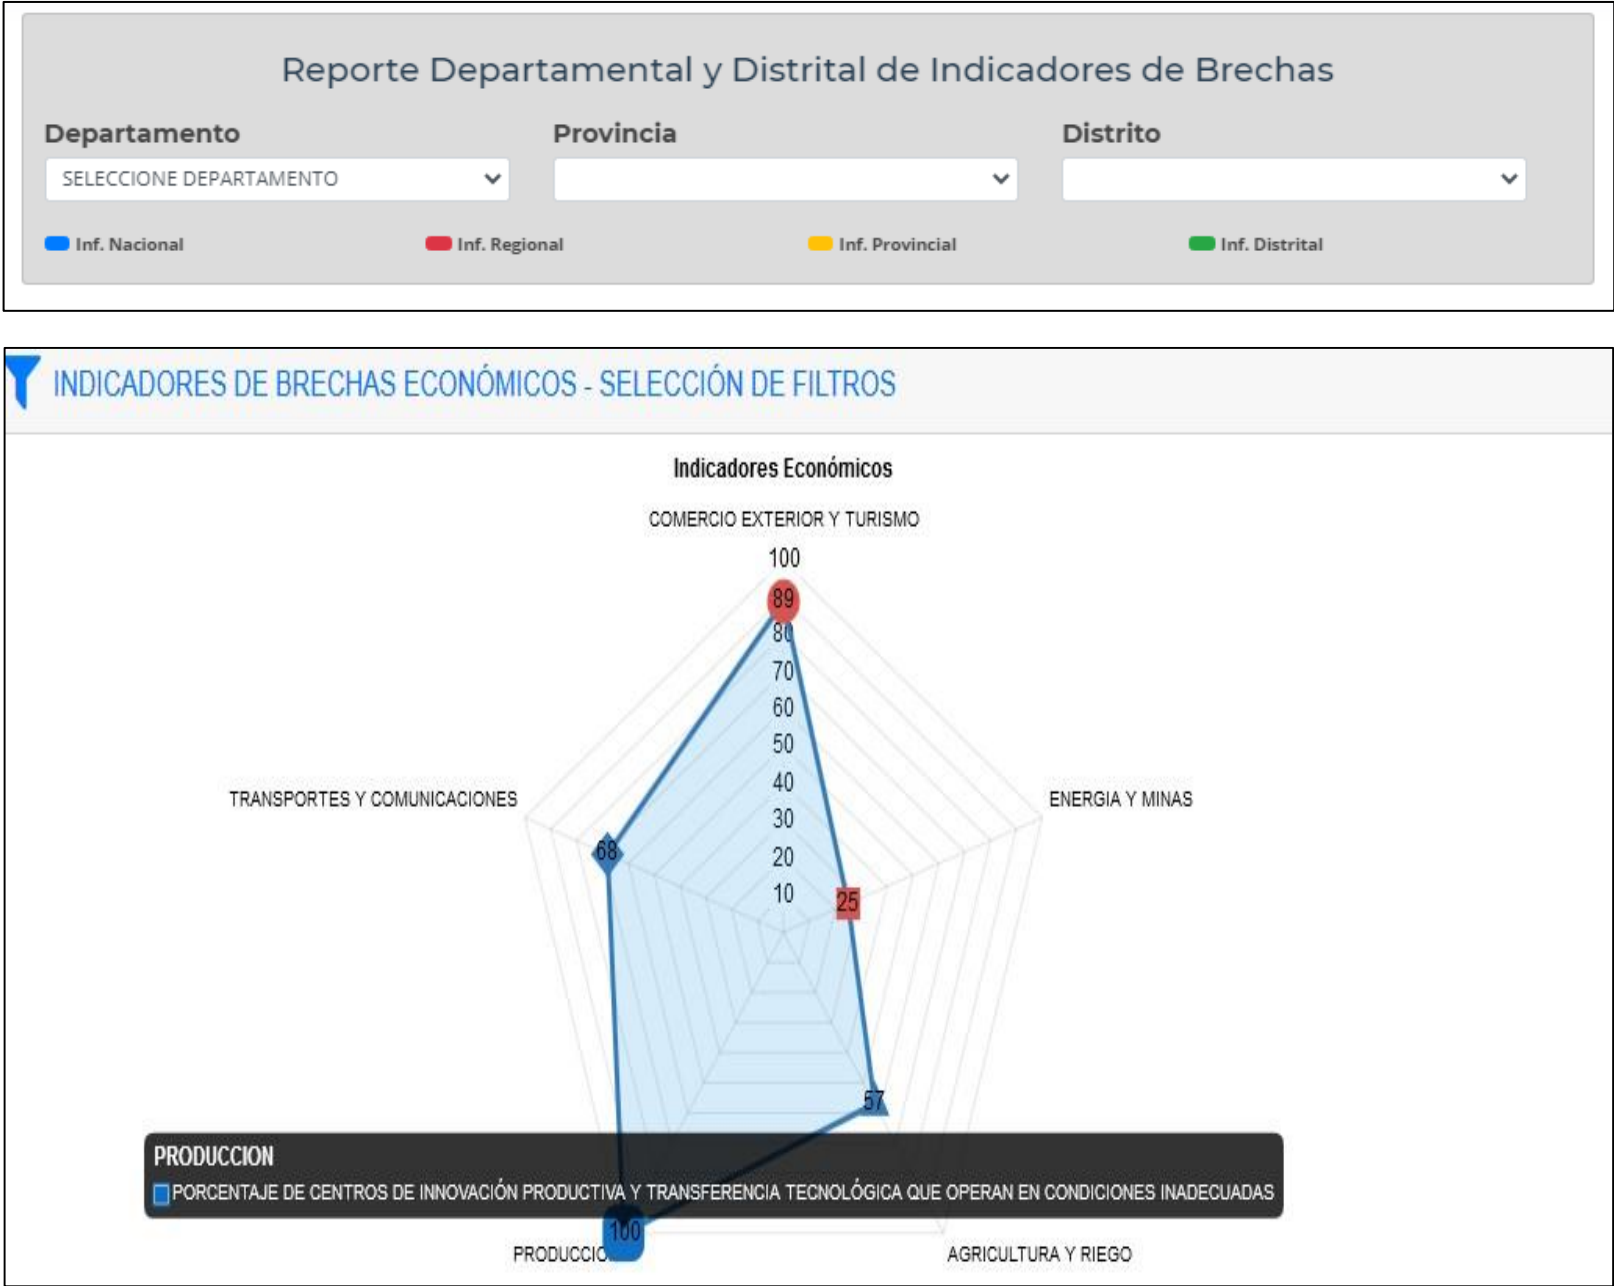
Reporte Departamental y Distrital de Indicadores de Brechas

Departamento
SELECCIONE DEPARTAMENTO

Provincia

Distrito

Inf. Nacional
Inf. Regional
Inf. Provincial
Inf. Distrital

INDICADORES DE BRECHAS ECONÓMICOS - SELECCIÓN DE FILTROS

Indicadores Económicos

COMERCIO EXTERIOR Y TURISMO
100
89
80
70
60
50
40
30
20
10
TRANSPORTES Y COMUNICACIONES
ENERGIA Y MINAS
68
25
57
PRODUCCION
PORCENTAJE DE CENTROS DE INNOVACIÓN PRODUCTIVA Y TRANSFERENCIA TECNOLÓGICA QUE OPERAN EN CONDICIONES INADECUADAS
100
PRODUCCIO
AGRICULTURA Y RIEGO